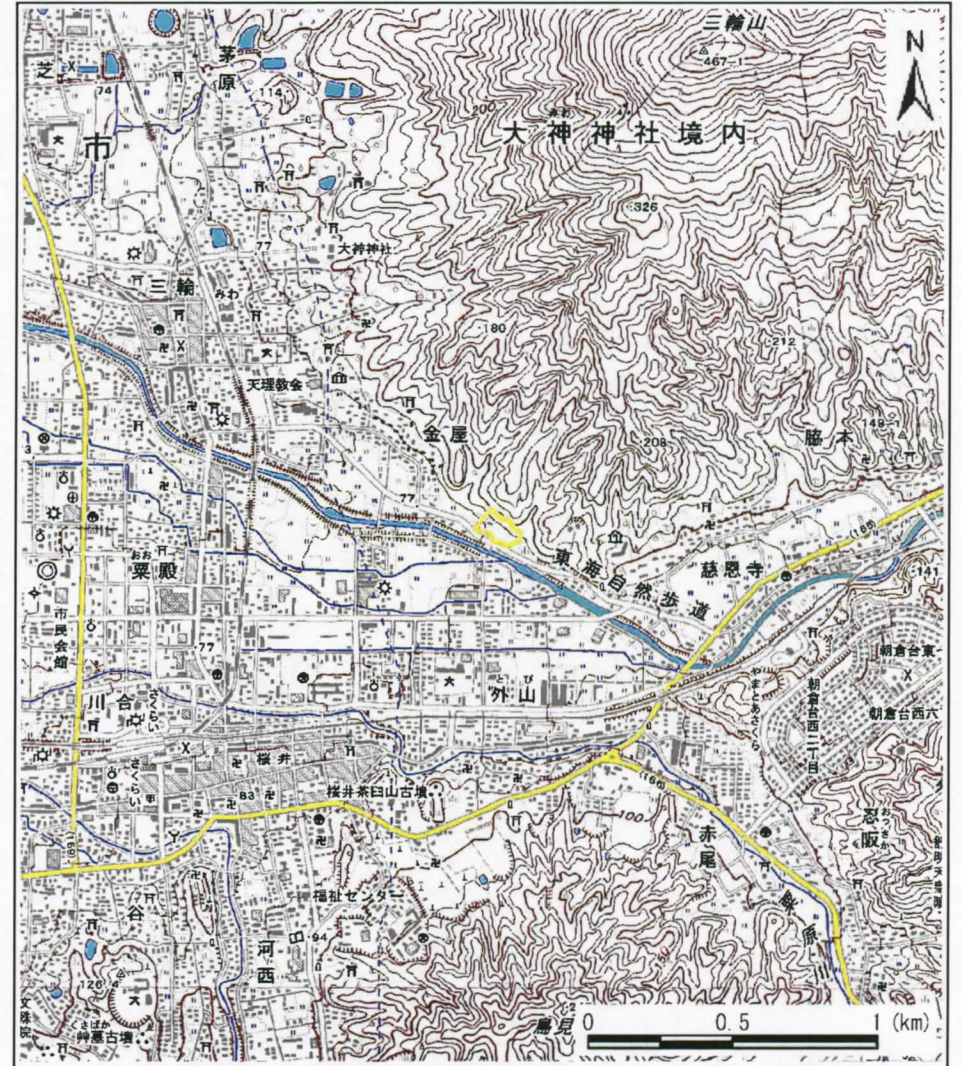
N

三輪山
467.1

芝
74
茅原
114
市
200
大神神社境内
326
77
大神神社
三輪 みわ
180
212
天理教会
金屋
208
脇本
149
77
東海自然歩道
慈恩寺
(166)
141
おお
粟殿
市民会館
77
外山
朝倉台東
さくらい
川合
朝倉台西二丁目
朝倉台西六
さくらい
桜井
桜井茶臼山古墳
83
(166)
100
赤尾
忍阪
(169)
福祉センター
谷
94
河西
126.4
文殊院
舞墓古墳
鳥見
粟原川

0 0.5 1 (km)